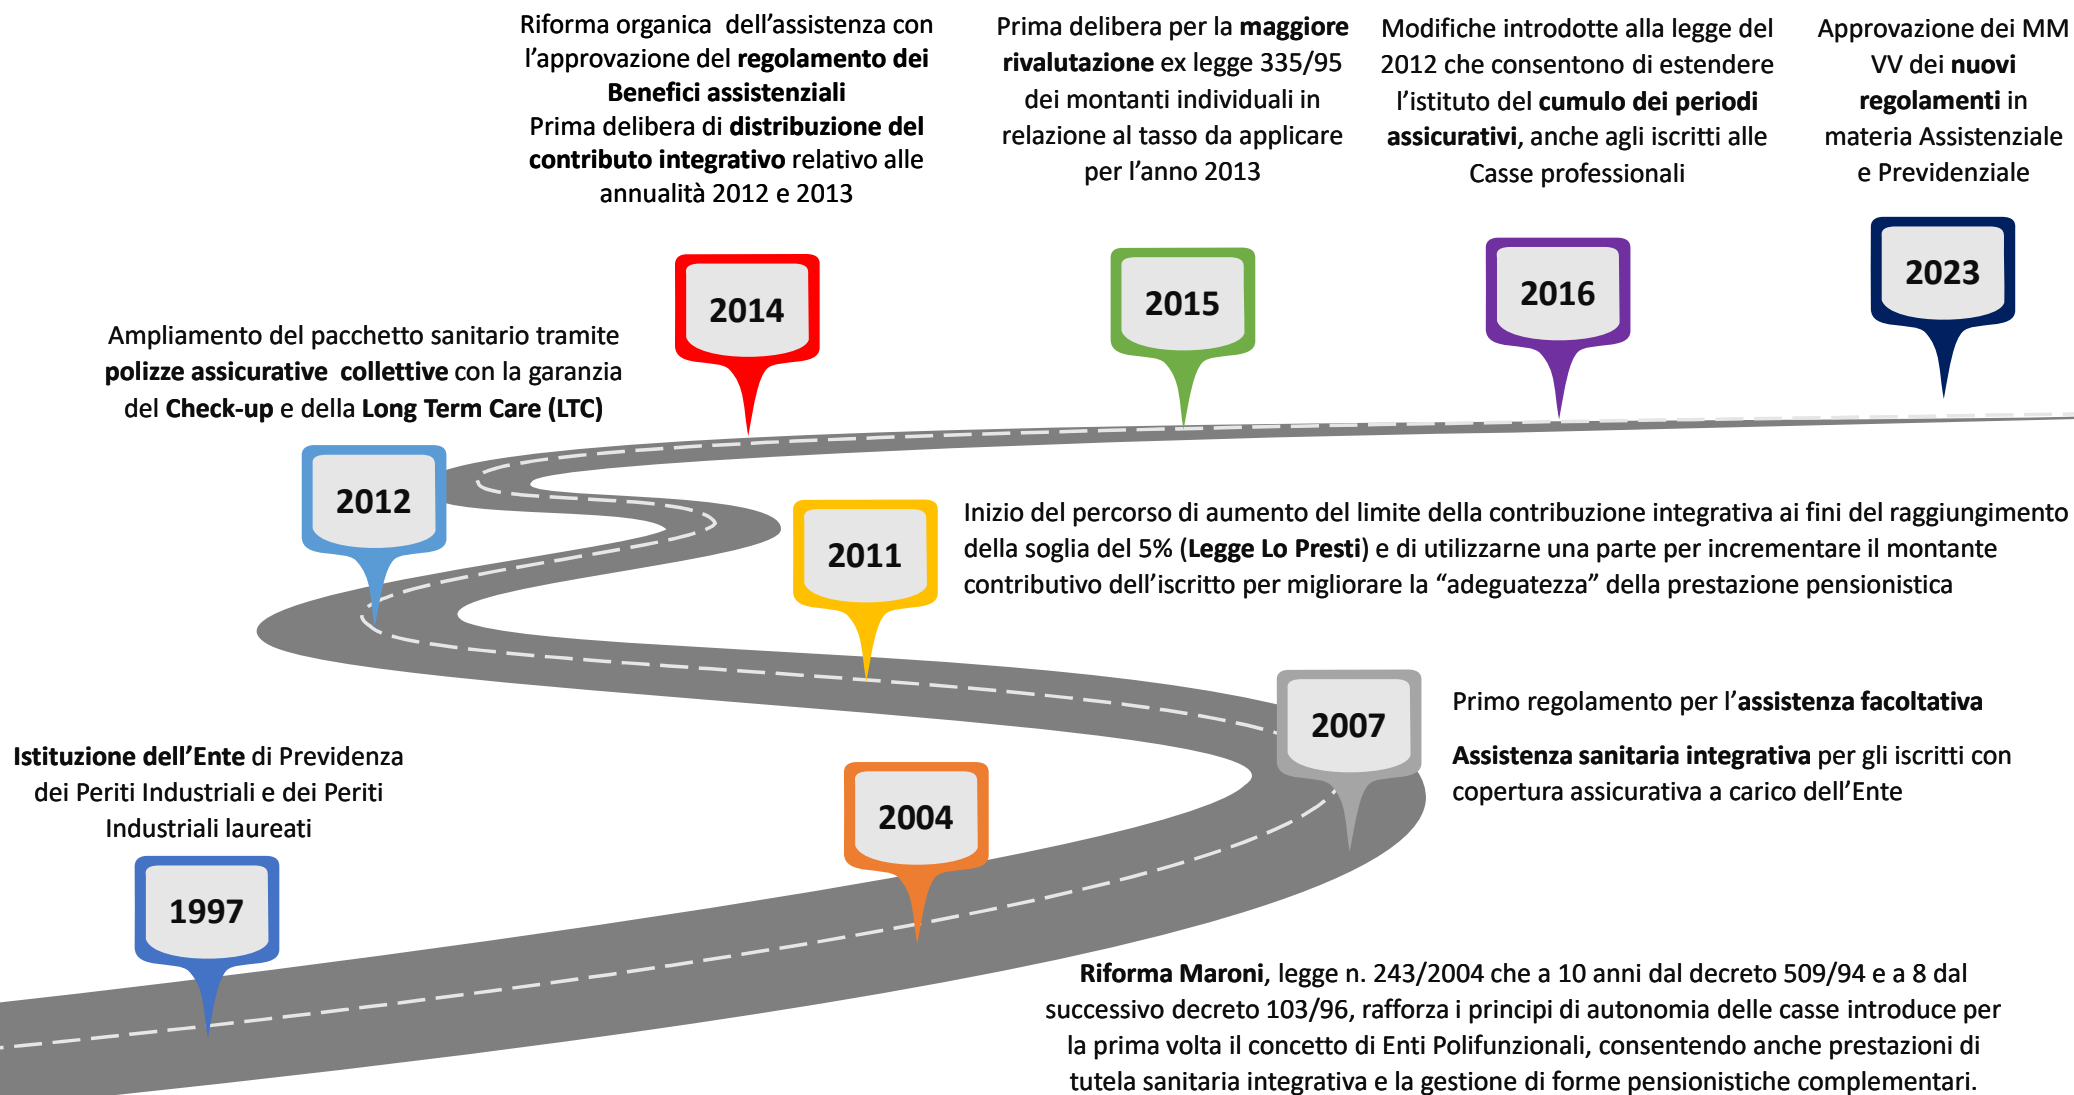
Riforma organica dell'assistenza con l'approvazione del **regolamento dei Benefici assistenziali**
Prima delibera di **distribuzione del contributo integrativo** relativo alle annualità 2012 e 2013

Prima delibera per la **maggiore rivalutazione** ex legge 335/95 dei montanti individuali in relazione al tasso da applicare per l'anno 2013

Modifiche introdotte alla legge del 2012 che consentono di estendere l'istituto del **cumulo dei periodi assicurativi**, anche agli iscritti alle Casse professionali

Approvazione dei MM VV dei **nuovi regolamenti** in materia Assistenziale e Previdenziale

2014

2015

2016

2023

Ampliamento del pacchetto sanitario tramite **polizze assicurative collettive** con la garanzia del **Check-up** e della **Long Term Care (LTC)**

2012

2011

Inizio del percorso di aumento del limite della contribuzione integrativa ai fini del raggiungimento della soglia del 5% (**Legge Lo Presti**) e di utilizzarne una parte per incrementare il montante contributivo dell'iscritto per migliorare la "adeguatezza" della prestazione pensionistica

2007

Primo regolamento per l'**assistenza facoltativa**

**Assistenza sanitaria integrativa** per gli iscritti con copertura assicurativa a carico dell'Ente

**Istituzione dell'Ente** di Previdenza dei Periti Industriali e dei Periti Industriali laureati

2004

1997

**Riforma Maroni**, legge n. 243/2004 che a 10 anni dal decreto 509/94 e a 8 dal successivo decreto 103/96, rafforza i principi di autonomia delle casse introduce per la prima volta il concetto di Enti Polifunzionali, consentendo anche prestazioni di tutela sanitaria integrativa e la gestione di forme pensionistiche complementari.